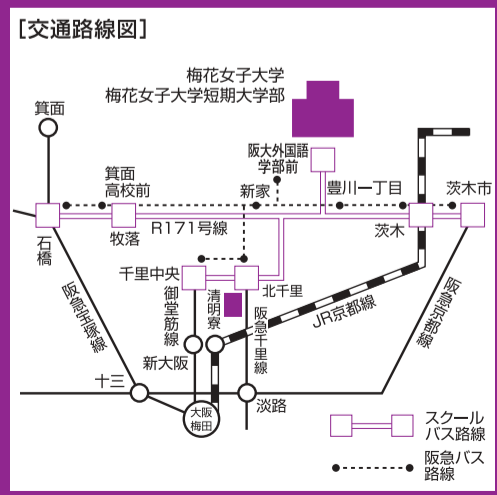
[交通路線図]

梅花女子大学
梅花女子大学短期大学部

箕面

阪大外国語学部前

箕面高校前

新家

豊川一丁目

茨木市

石橋

牧落

R171号線

茨木

千里中央

北千里

御堂筋線

清明寮

阪急千里線

阪急宝塚線

JR京都線

阪急京都線

新大阪

十三

大阪梅田

淡路

スクールバス路線

阪急バス路線